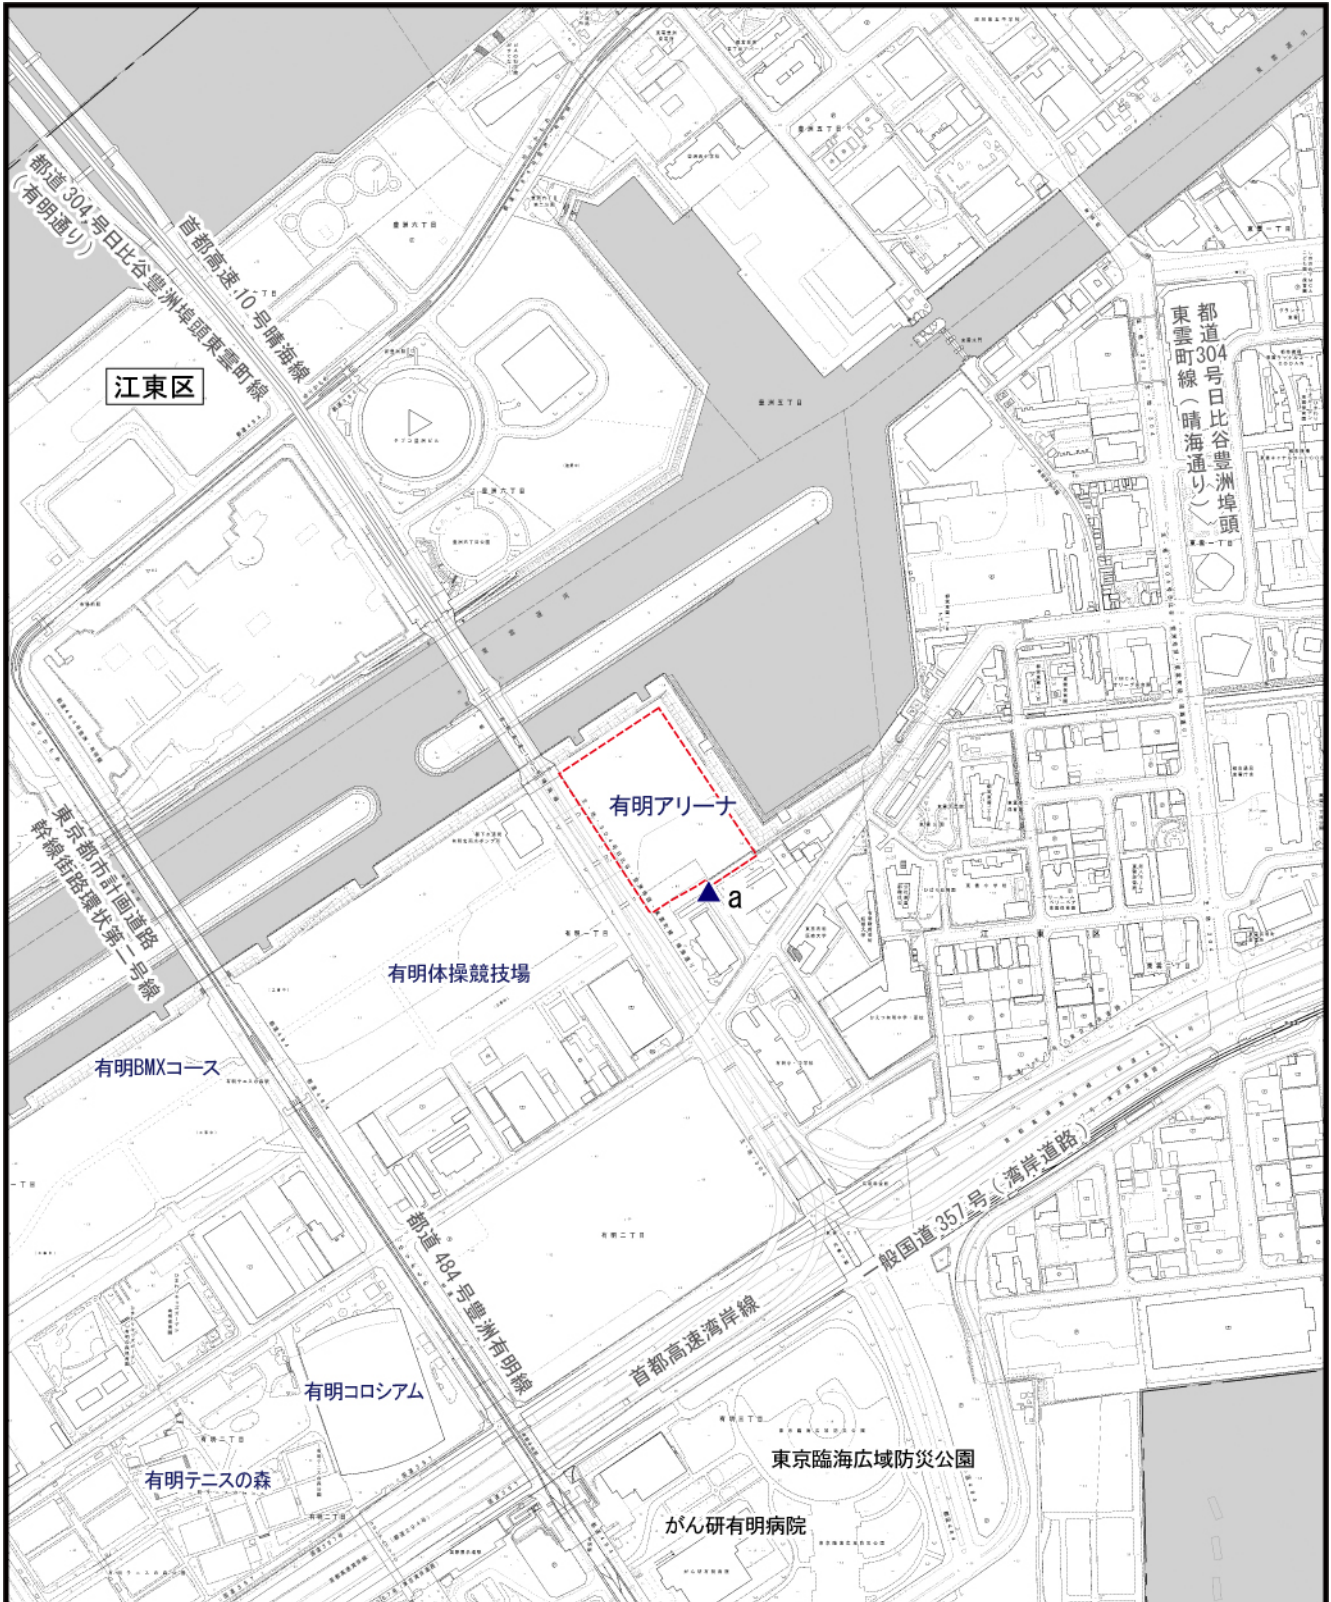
都道304号日比谷豊洲埠頭東雲町線
(有明通り)

首都高速10号晴海線

江東区

都道304号日比谷豊洲埠頭東雲町線(晴海通り)

有明アリーナ

a

東京都市計画道路幹線街路環状第二号線

有明体操競技場

有明BMXコース

都道484号豊洲有明線

一般国道357号(湾岸道路)

首都高速湾岸線

有明コロシアム

有明テニスの森

東京臨海広域防災公園

がん研有明病院